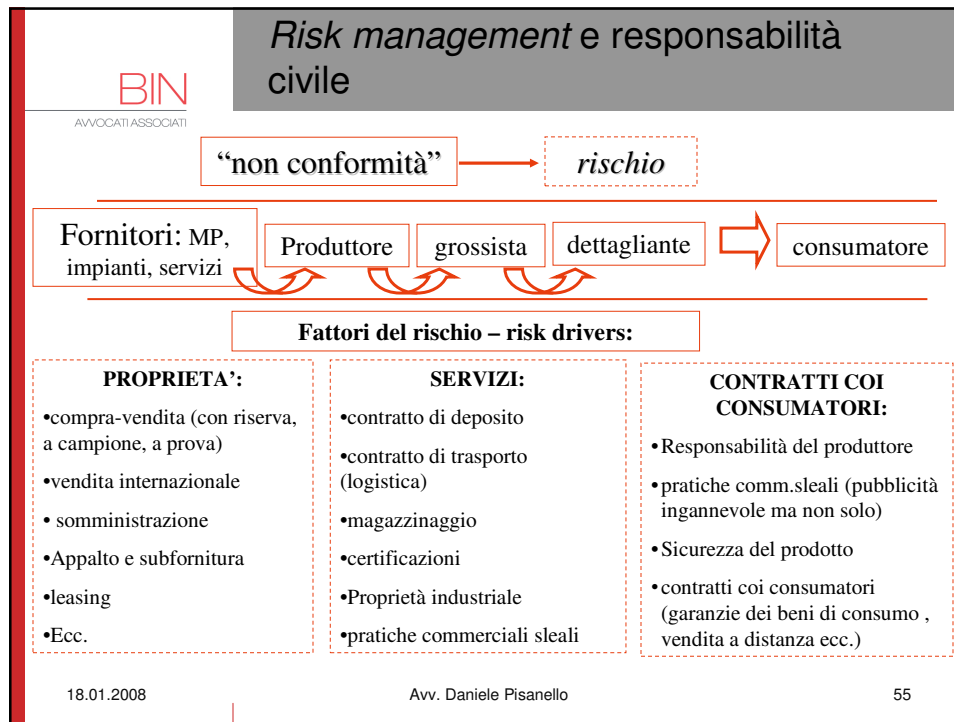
BIN
AVVOCATI ASSOCIATI

*Risk management* e responsabilità civile

"non conformità" *rischio*

Fornitori: MP, impianti, servizi

Produttore

grossista

dettagliante

consumatore

**Fattori del rischio – risk drivers:**

**PROPRIETA':**
•compra-vendita (con riserva, a campione, a prova)
•vendita internazionale
• somministrazione
•Appalto e subfornitura
•leasing
•Ecc.

**SERVIZI:**
•contratto di deposito
•contratto di trasporto (logistica)
•magazzinaggio
•certificazioni
•Proprietà industriale
•pratiche commerciali sleali

**CONTRATTI COI CONSUMATORI:**
•Responsabilità del produttore
•pratiche comm.sleali (pubblicità ingannevole ma non solo)
•Sicurezza del prodotto
•contratti coi consumatori (garanzie dei beni di consumo , vendita a distanza ecc.)

18.01.2008

Avv. Daniele Pisanello

55